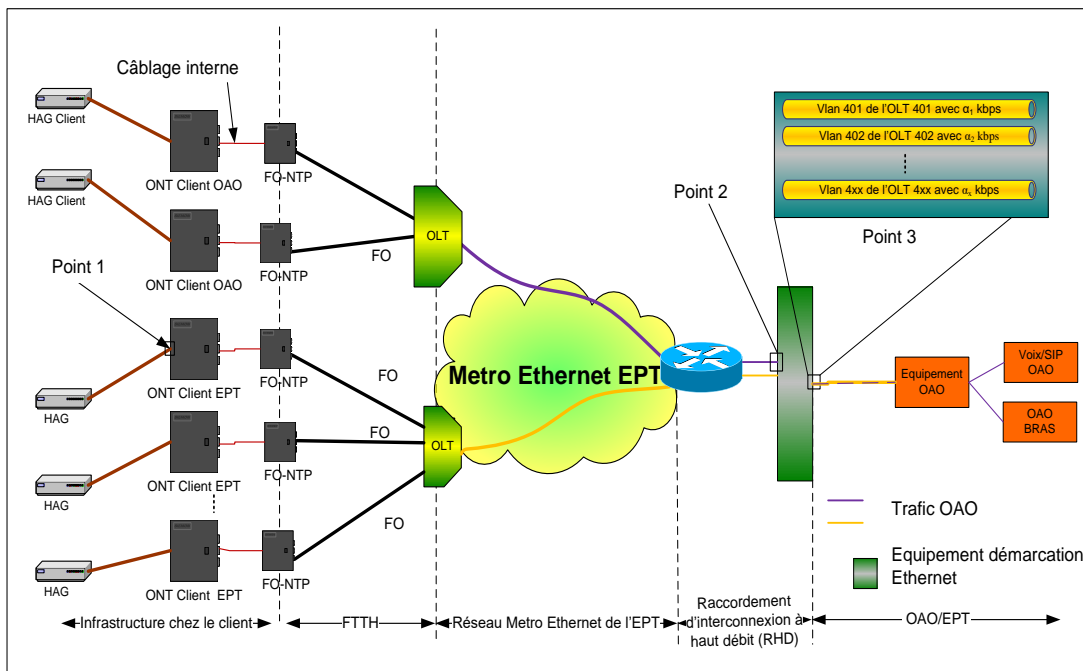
Câblage interne

HAG Client

ONT Client OAO

FO-NTP

HAG Client

ONT Client OAO

FO-NTP

FO

OLT

Point 1

HAG

ONT Client EPT

FO-NTP

FO

HAG

ONT Client EPT

FO-NTP

FO

OLT

HAG

ONT Client EPT

FO-NTP

FO

Metro Ethernet EPT

Vlan 401 de l'OLT 401 avec $\alpha_1$ kbps

Vlan 402 de l'OLT 402 avec $\alpha_2$ kbps

⋮

Vlan 4xx de l'OLT 4xx avec $\alpha_x$ kbps

Point 2

Point 3

Equipement OAO

Voix/SIP OAO

OAO BRAS

Trafic OAO

Equipement démarcation Ethernet

Infrastructure chez le client

FTTH

Réseau Metro Ethernet de l'EPT

Raccordement d'interconnexion à haut débit (RHD)

OAO/EPT